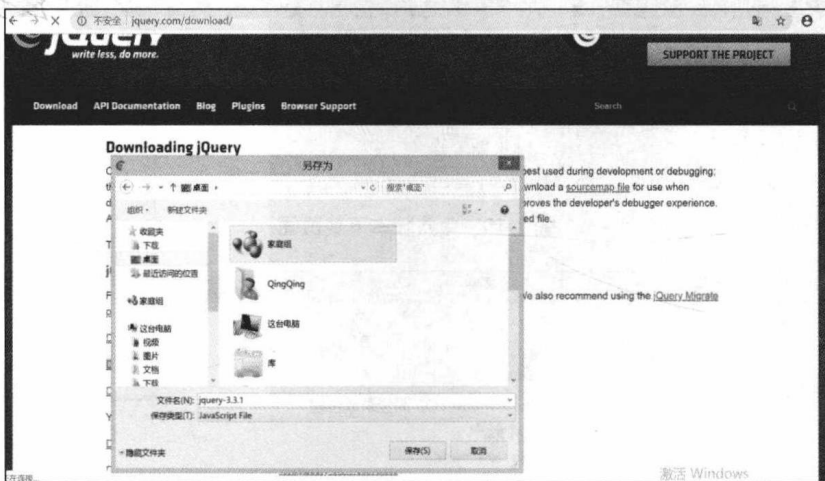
① 不安全 | jquery.com/download/

jQuery
write less, do more.

SUPPORT THE PROJECT

Download API Documentation Blog Plugins Browser Support

Search

Downloading jQuery

另存为

← → ↑ 桌面 ›

搜索"桌面"

组织 ▾ 新建文件夹

收藏夹
下载
桌面
最近访问的位置

家庭组

这台电脑
视频
图片
文档
下载

家庭组

QingQing

这台电脑

库

文件名(N): jquery-3.3.1

保存类型(T): JavaScript File

隐藏文件夹

保存(S)

取消

best used during development or debugging; download a sourcemap file for use when improves the developer's debugger experience. ed file.

We also recommend using the jQuery Migrate

激活 Windows

正在连...